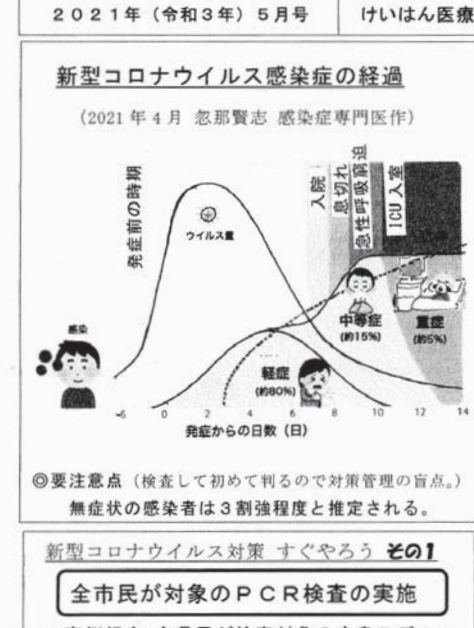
２０２１年（令和３年）５月号　けいはん医療

新型コロナウイルス感染症の経過

（2021 年 4 月 忽那賢志 感染症専門医作）

発症前の時期

ウイルス量

入院

息切れ

急性呼吸窮迫

ICU 入室

感染

中等症
(約15%)

重症
(約5%)

軽症
(約80%)

-6　0　2　4　6　8　10　12　14

発症からの日数（日）

◎要注意点（検査して初めて判るので対策管理の盲点。）無症状の感染者は３割強程度と推定される。

新型コロナウイルス対策 すぐやろう その１

全市民が対象のＰＣＲ検査の実施

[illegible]